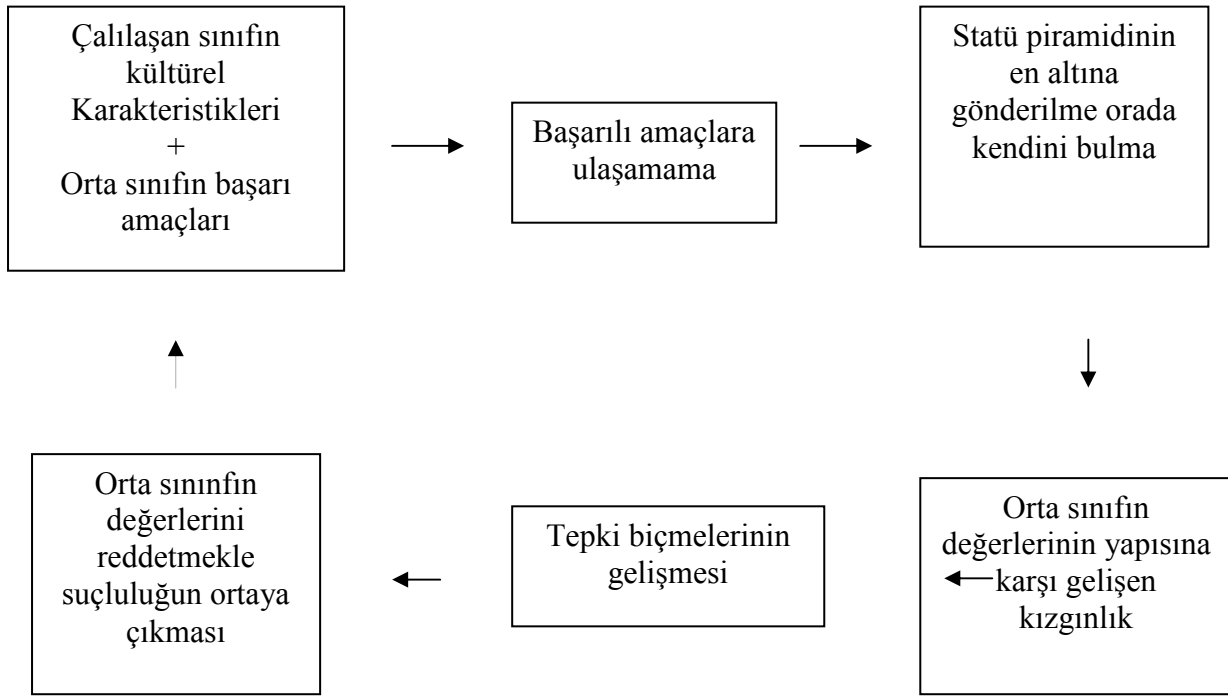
Çalılaşan sınıfın kültürel Karakteristikleri
+
Orta sınıfın başarı amaçları

Başarılı amaçlara ulaşamama

Statü piramidinin en altına gönderilme orada kendini bulma

Orta sınıfın değerlerinin yapısına karşı gelişen kızgınlık

Tepki biçmelerinin gelişmesi

Orta sınınfın değerlerini reddetmekle suçluluğun ortaya çıkması